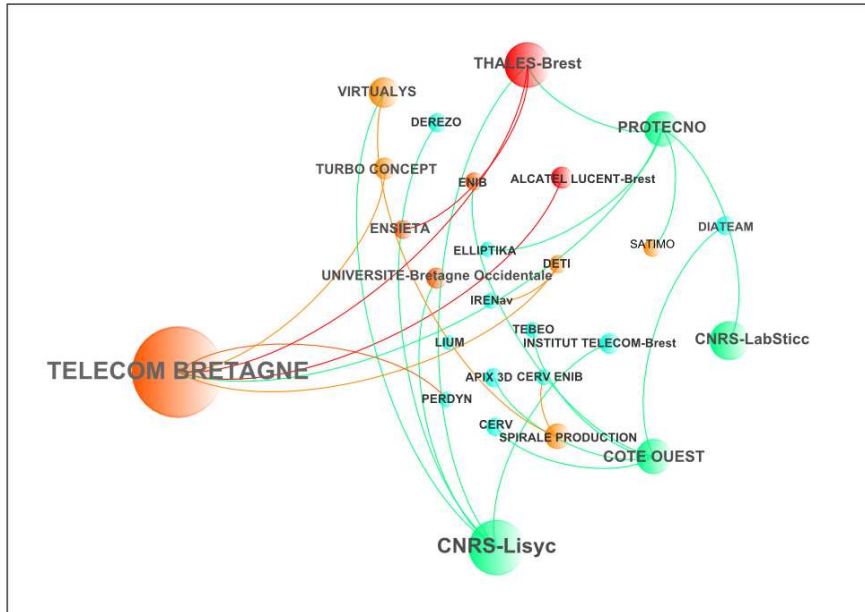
THALES-Brest
VIRTUALYS
DEREZO
PROTECNO
TURBO CONCEPT
ENIB
ALCATEL LUCENT-Brest
DIATEAM
ENSIETA
ELLIPTIKA
SATIMO
DETI
UNIVERSITE-Bretagne Occidentale
IRENav
TEBEO
INSTITUT TELECOM-Brest
CNRS-LabSticc
LIUM
TELECOM BRETAGNE
APIX 3D
CERV ENIB
PERDYN
CERV
SPIRALE PRODUCTION
COTE OUEST
CNRS-Lisyc